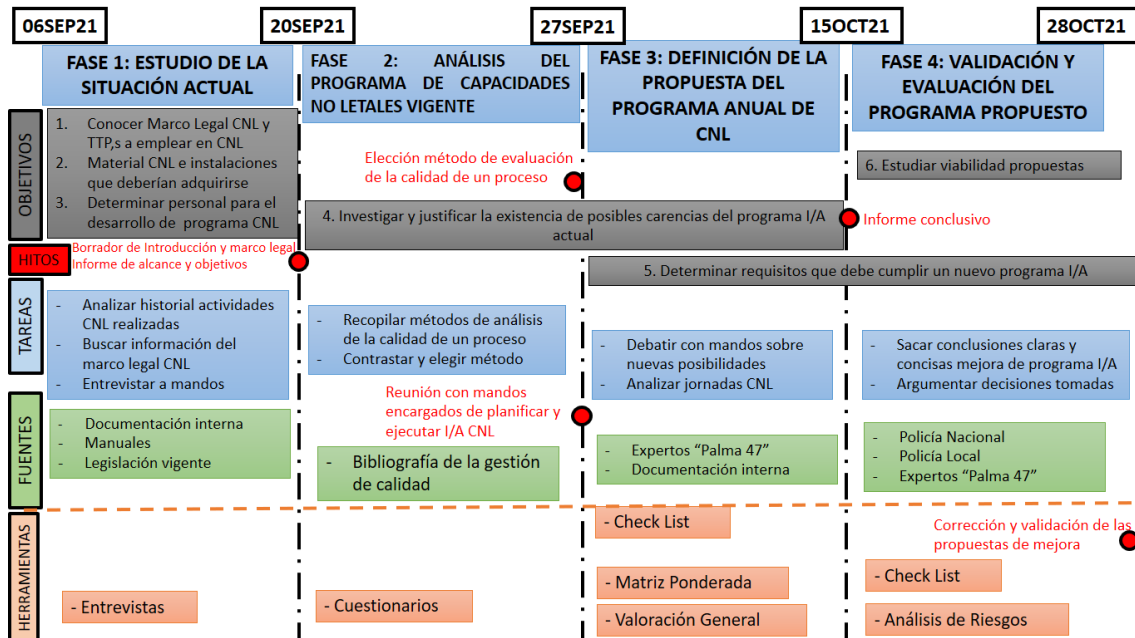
06SEP21

20SEP21

27SEP21

15OCT21

28OCT21

FASE 1: ESTUDIO DE LA SITUACIÓN ACTUAL

FASE 2: ANÁLISIS DEL PROGRAMA DE CAPACIDADES NO LETALES VIGENTE

FASE 3: DEFINICIÓN DE LA PROPUESTA DEL PROGRAMA ANUAL DE CNL

FASE 4: VALIDACIÓN Y EVALUACIÓN DEL PROGRAMA PROPUESTO

OBJETIVOS

1. Conocer Marco Legal CNL y TTP,s a emplear en CNL
2. Material CNL e instalaciones que deberían adquirirse
3. Determinar personal para el desarrollo de programa CNL

Elección método de evaluación de la calidad de un proceso

6. Estudiar viabilidad propuestas

4. Investigar y justificar la existencia de posibles carencias del programa I/A actual

Informe conclusivo

HITOS

Borrador de Introducción y marco legal
Informe de alcance y objetivos

5. Determinar requisitos que debe cumplir un nuevo programa I/A

TAREAS

- Analizar historial actividades CNL realizadas
- Buscar información del marco legal CNL
- Entrevistar a mandos

- Recopilar métodos de análisis de la calidad de un proceso
- Contrastar y elegir método

- Debatir con mandos sobre nuevas posibilidades
- Analizar jornadas CNL

- Sacar conclusiones claras y concisas mejora de programa I/A
- Argumentar decisiones tomadas

Reunión con mandos encargados de planificar y ejecutar I/A CNL

FUENTES

- Documentación interna
- Manuales
- Legislación vigente

- Bibliografía de la gestión de calidad

- Expertos "Palma 47"
- Documentación interna

- Policía Nacional
- Policía Local
- Expertos "Palma 47"

HERRAMIENTAS

- Check List

Corrección y validación de las propuestas de mejora

- Check List

- Matriz Ponderada

- Entrevistas

- Cuestionarios

- Valoración General

- Análisis de Riesgos